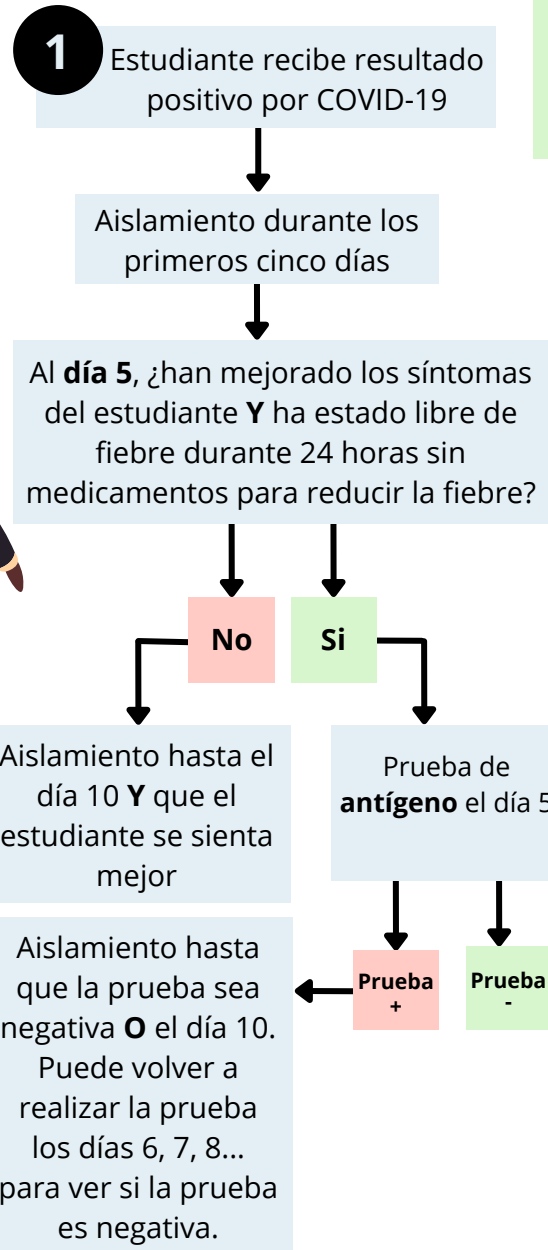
1

Estudiante recibe resultado positivo por COVID-19

Aislamiento durante los primeros cinco días

Al **día 5**, ¿han mejorado los síntomas del estudiante **Y** ha estado libre de fiebre durante 24 horas sin medicamentos para reducir la fiebre?

**No**

**Si**

Aislamiento hasta el día 10 **Y** que el estudiante se sienta mejor

Prueba de **antígeno** el día 5

Aislamiento hasta que la prueba sea negativa **O** el día 10. Puede volver a realizar la prueba los días 6, 7, 8... para ver si la prueba es negativa.

**Prueba +**

**Prueba -**